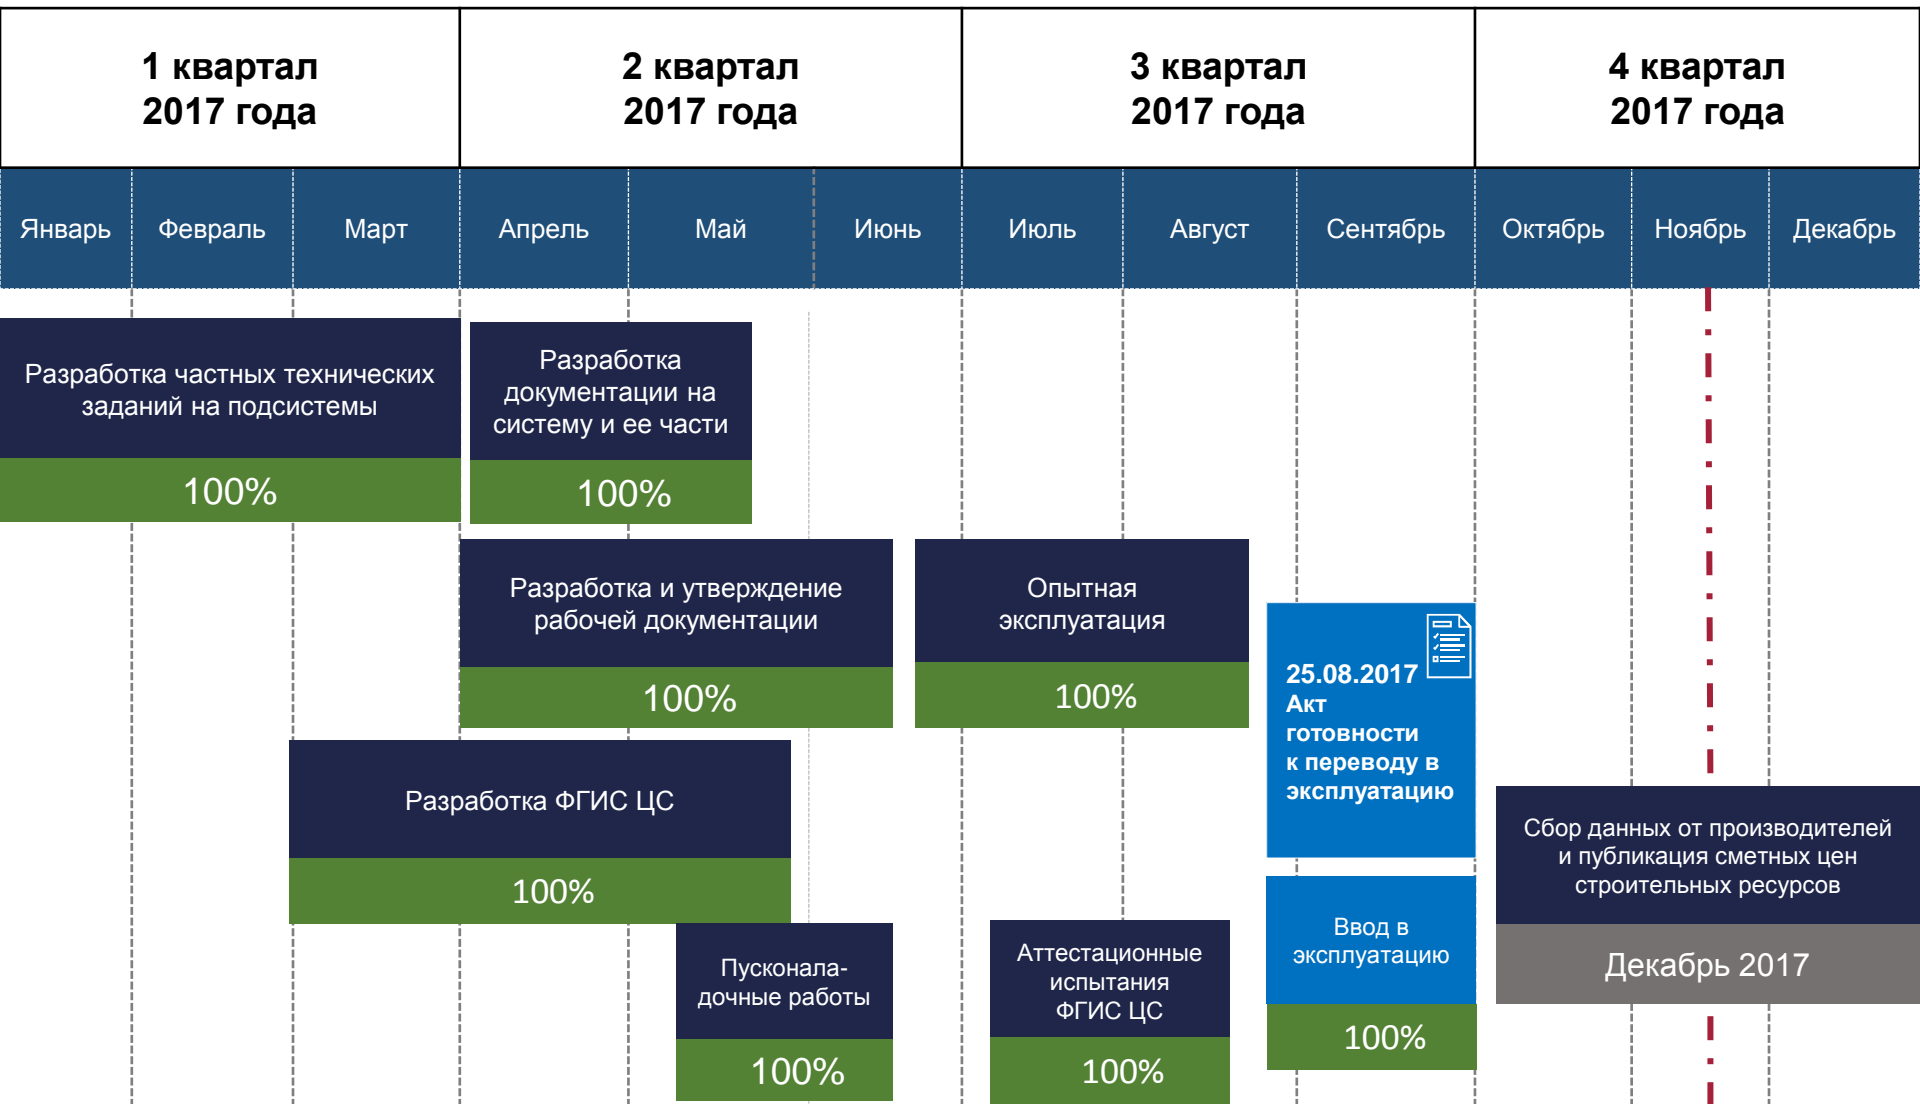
| 1 квартал 2017 года | 2 квартал 2017 года | 3 квартал 2017 года | 4 квартал 2017 года |
|---|---|---|---|

Январь Февраль Март Апрель Май Июнь Июль Август Сентябрь Октябрь Ноябрь Декабрь

Разработка частных технических заданий на подсистемы
100%

Разработка документации на систему и ее части
100%

Разработка и утверждение рабочей документации
100%

Опытная эксплуатация
100%

25.08.2017 Акт готовности к переводу в эксплуатацию

Разработка ФГИС ЦС
100%

Сбор данных от производителей и публикация сметных цен строительных ресурсов
Декабрь 2017

Пусконаладочные работы
100%

Аттестационные испытания ФГИС ЦС
100%

Ввод в эксплуатацию
100%